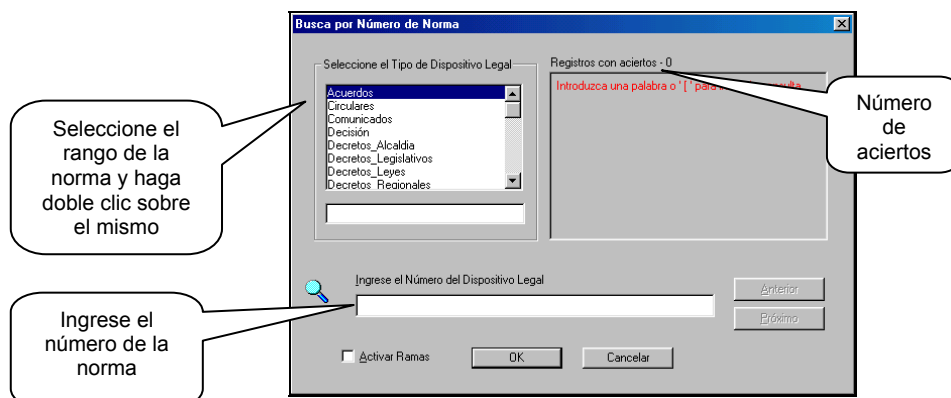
Busca por Número de Norma

Seleccione el Tipo de Dispositivo Legal

Acuerdos
Circulares
Comunicados
Decisión
Decretos_Alcaldia
Decretos_Legislativos
Decretos_Leyes
Decretos_Regionales

Registros con aciertos - 0

Introduzca una palabra o ' [ ' para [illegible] consulta

Número de aciertos

Seleccione el rango de la norma y haga doble clic sobre el mismo

Ingrese el Número del Dispositivo Legal

Anterior

Próximo

Ingrese el número de la norma

Activar Ramas

OK

Cancelar